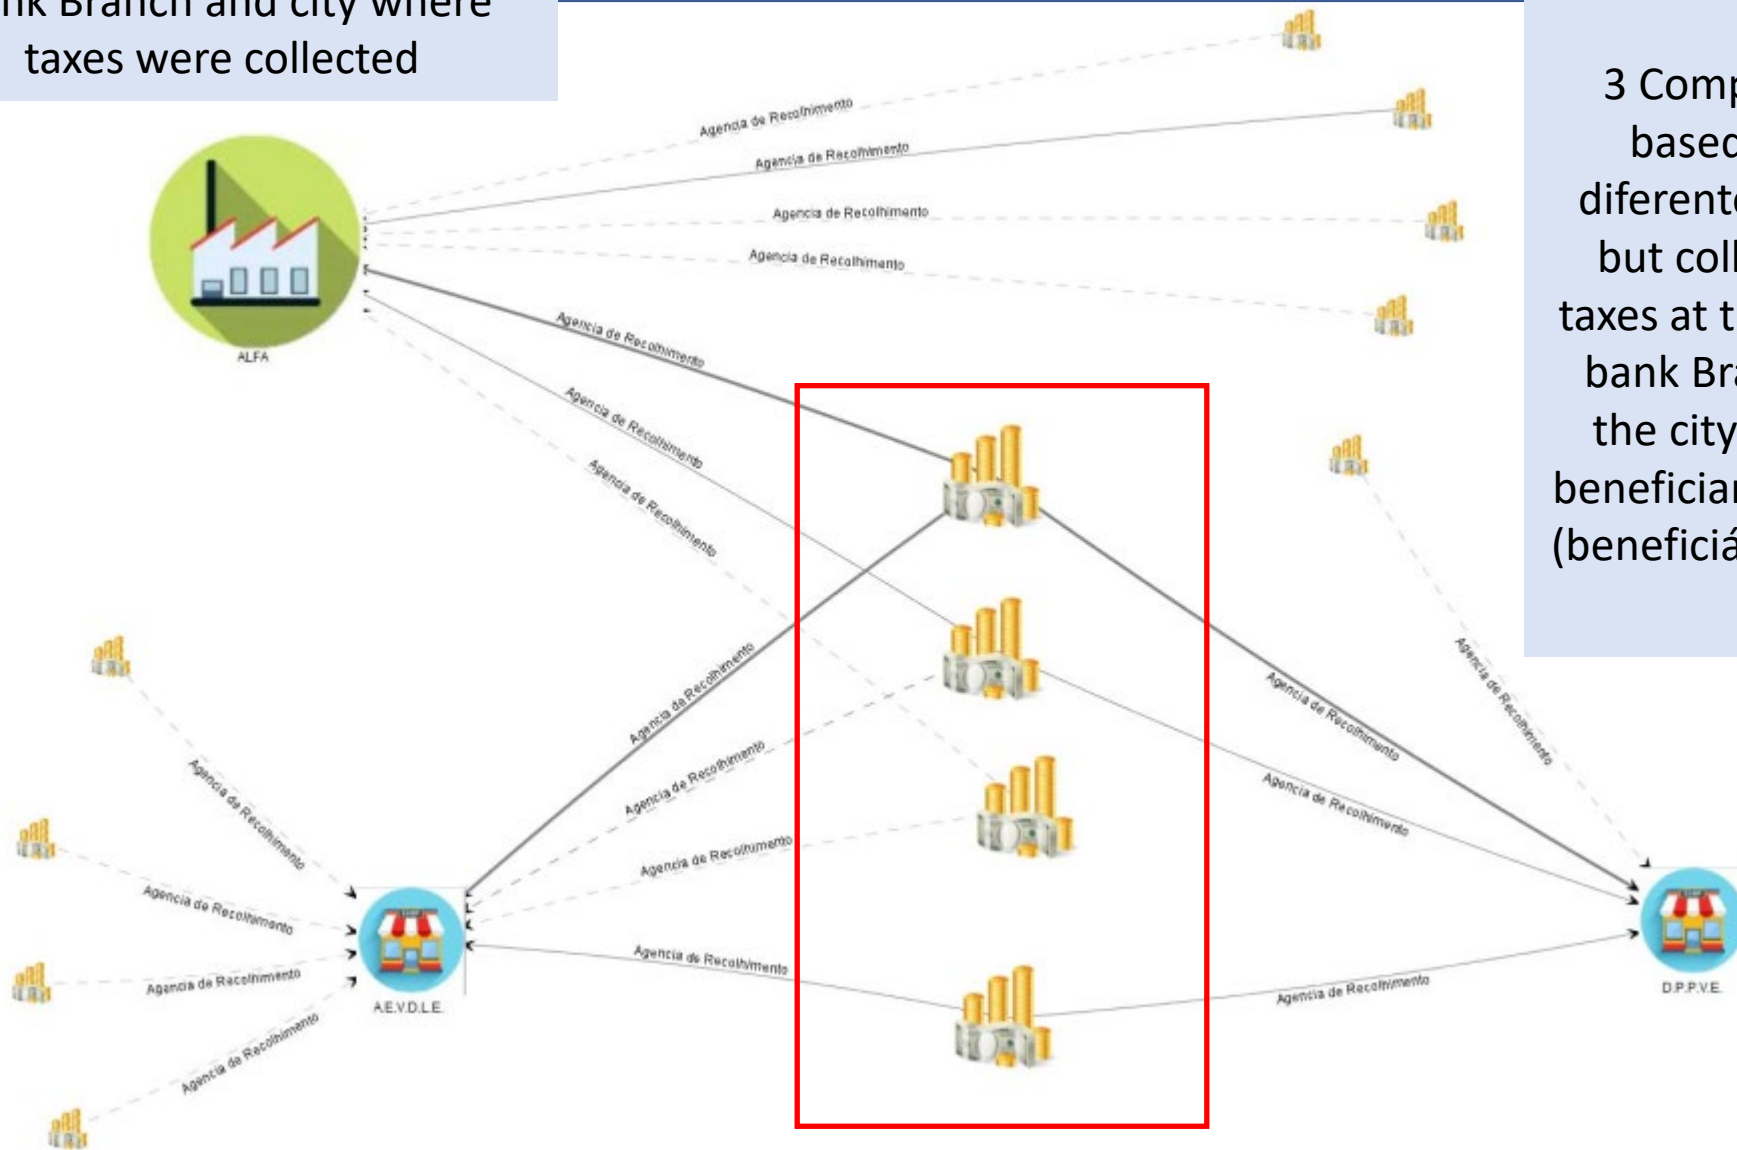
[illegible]nk Branch and city where taxes were collected

3 Comp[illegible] based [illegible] diferente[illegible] but coll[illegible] taxes at t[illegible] bank Bra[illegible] the city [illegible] beneficiar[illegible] (beneficiá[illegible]

Agencia de Recolhimento
Agencia de Recolhimento
Agencia de Recolhimento
Agencia de Recolhimento
Agencia de Recolhimento
Agencia de Recolhimento
Agencia de Recolhimento

ALFA

Agencia de Recolhimento
Agencia de Recolhimento
Agencia de Recolhimento
Agencia de Recolhimento
Agencia de Recolhimento
Agencia de Recolhimento
Agencia de Recolhimento
Agencia de Recolhimento
Agencia de Recolhimento
Agencia de Recolhimento
Agencia de Recolhimento
Agencia de Recolhimento
Agencia de Recolhimento

A.E.V.D.L.E.

D.P.P.V.E.